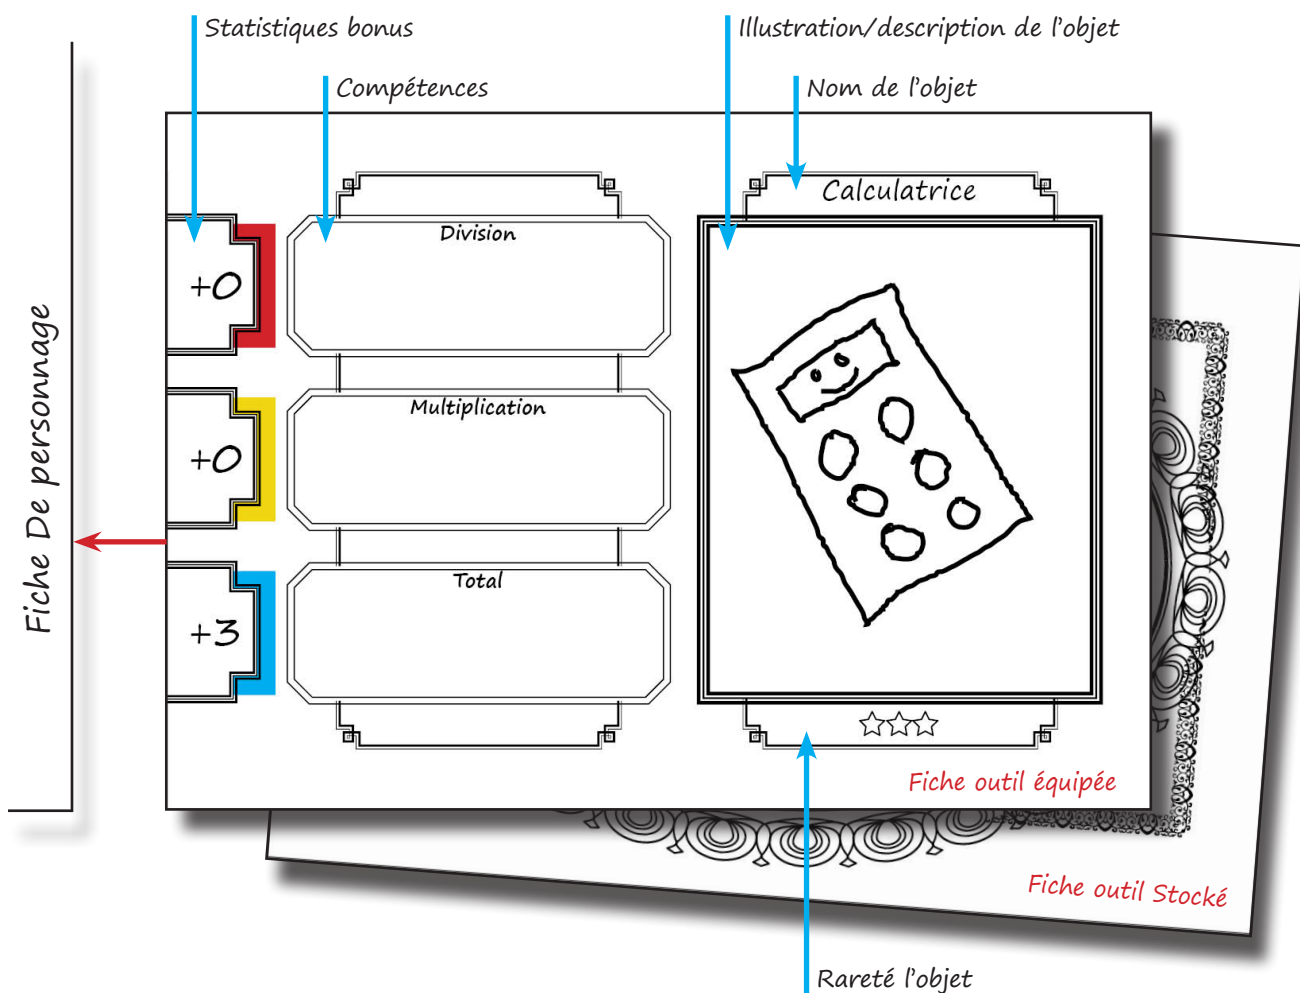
Statistiques bonus

Illustration/description de l'objet

Compétences

Nom de l'objet

Calculatrice

Division

Multiplication

Total

+0

+0

+3

Fiche De personnage

Fiche outil équipée

Fiche outil Stocké

Rareté l'objet